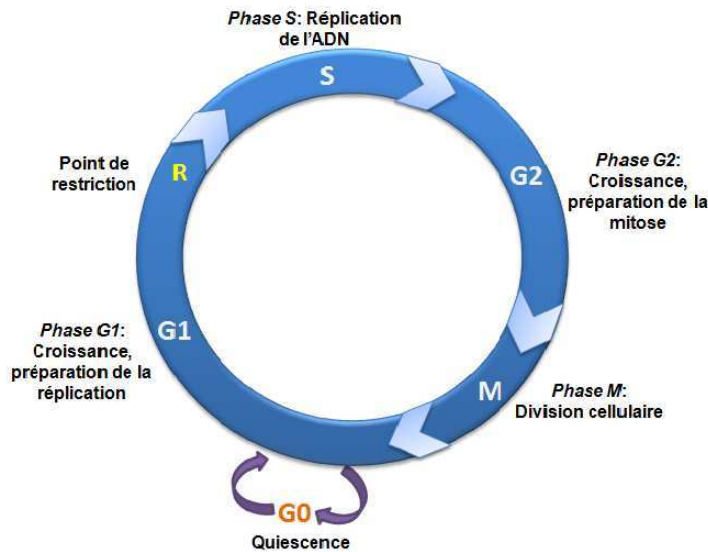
Phase S: Réplication de l'ADN

S

Point de restriction

R

G2

Phase G2: Croissance, préparation de la mitose

Phase G1: Croissance, préparation de la réplication

G1

M

Phase M: Division cellulaire

G0

Quiescence